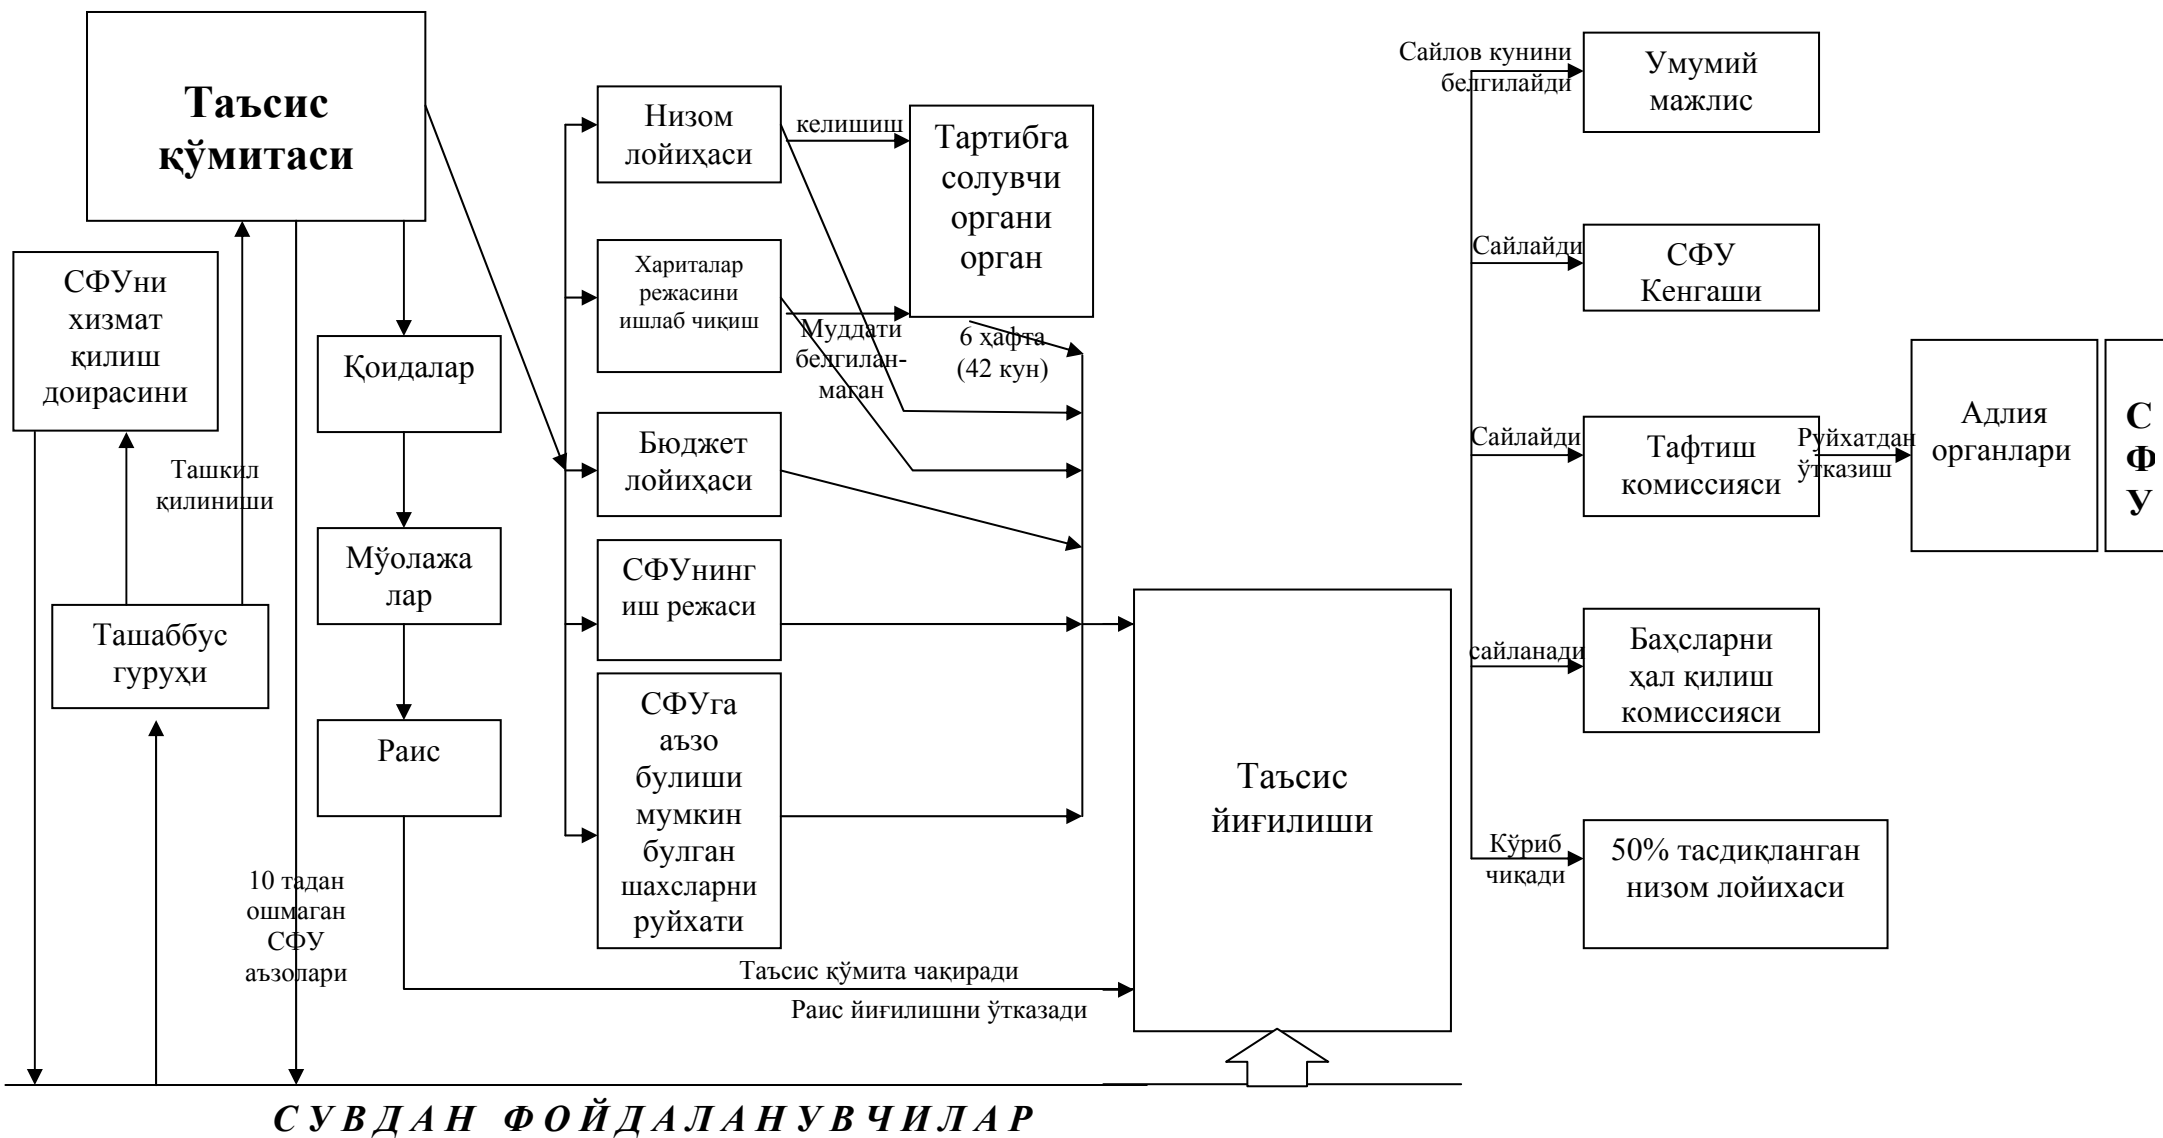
Таъсис қўмитаси

СФУни хизмат қилиш доирасини

Ташкил қилиниши

Ташаббус гуруҳи

Қоидалар

Мўолажалар

Раис

Низом лойиҳаси

келишиш

Тартибга солувчи органи орган

Хариталар режасини ишлаб чиқиш

Муддати белгиланмаган

6 ҳафта (42 кун)

Бюджет лойиҳаси

СФУнинг иш режаси

СФУга аъзо булиши мумкин булган шахсларни руйхати

10 тадан ошмаган СФУ аъзолари

Таъсис қўмита чақиради

Раис йиғилишни ўтказади

Таъсис йиғилиши

Сайлов кунини белгилайди

Умумий мажлис

Сайлайди

СФУ Кенгаши

Сайлайди

Тафтиш комиссияси

Руйхатдан ўтказиш

Адлия органлари

С Ф У

сайланади

Баҳсларни ҳал қилиш комиссияси

Кўриб чиқади

50% тасдиқланган низом лойиҳаси

С У В Д А Н Ф О Й Д А Л А Н У В Ч И Л А Р